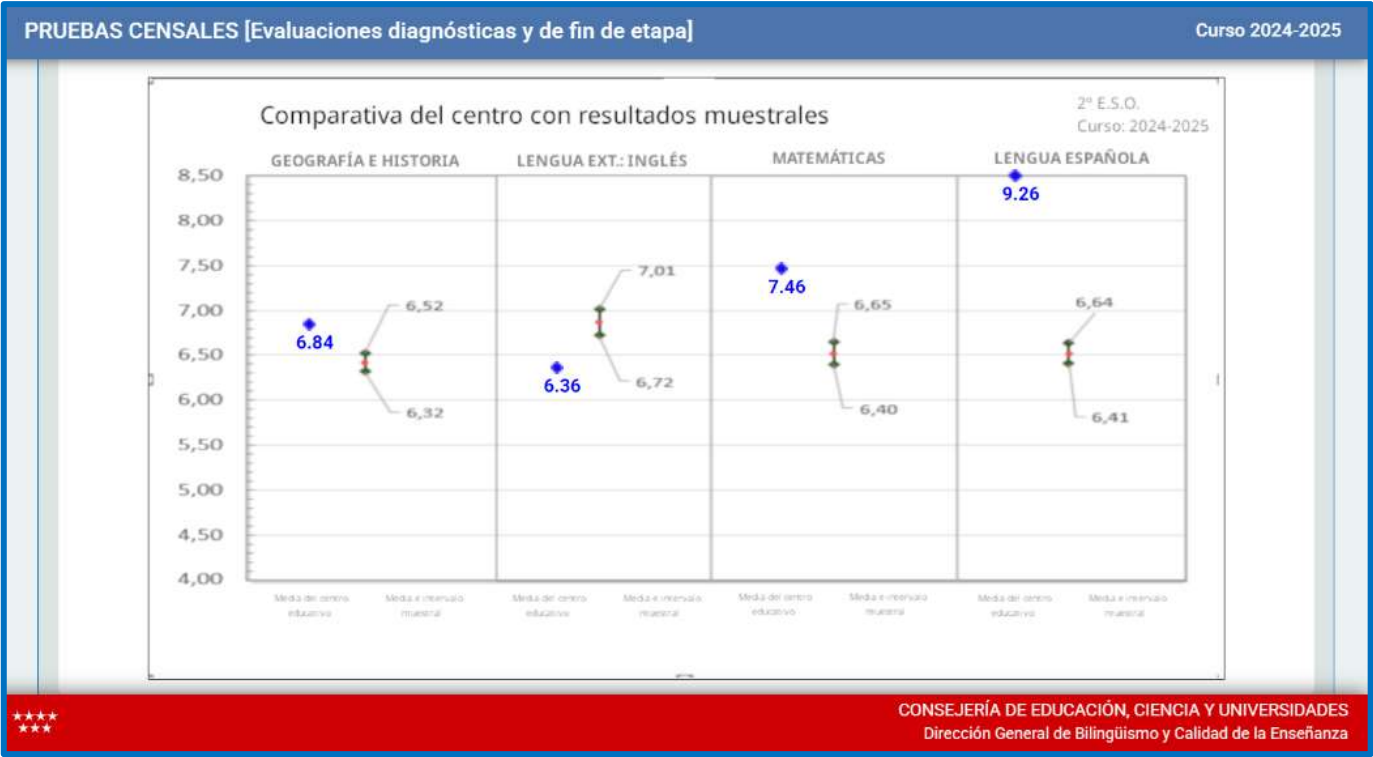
PRUEBAS CENSALES [Evaluaciones diagnósticas y de fin de etapa]

Curso 2024-2025

Comparativa del centro con resultados muestrales

2º E.S.O.
Curso: 2024-2025

GEOGRAFÍA E HISTORIA

LENGUA EXT.: INGLÉS

MATEMÁTICAS

LENGUA ESPAÑOLA

8,50
8,00
7,50
7,00
6,50
6,00
5,50
5,00
4,50
4,00

6.84
6,52
6,32

6.36
7,01
6,72

7.46
6,65
6,40

9.26
6,64
6,41

Media del centro educativo

Media e intervalo muestral

Media del centro educativo

Media e intervalo muestral

Media del centro educativo

Media e intervalo muestral

Media del centro educativo

Media e intervalo muestral

CONSEJERÍA DE EDUCACIÓN, CIENCIA Y UNIVERSIDADES
Dirección General de Bilingüismo y Calidad de la Enseñanza